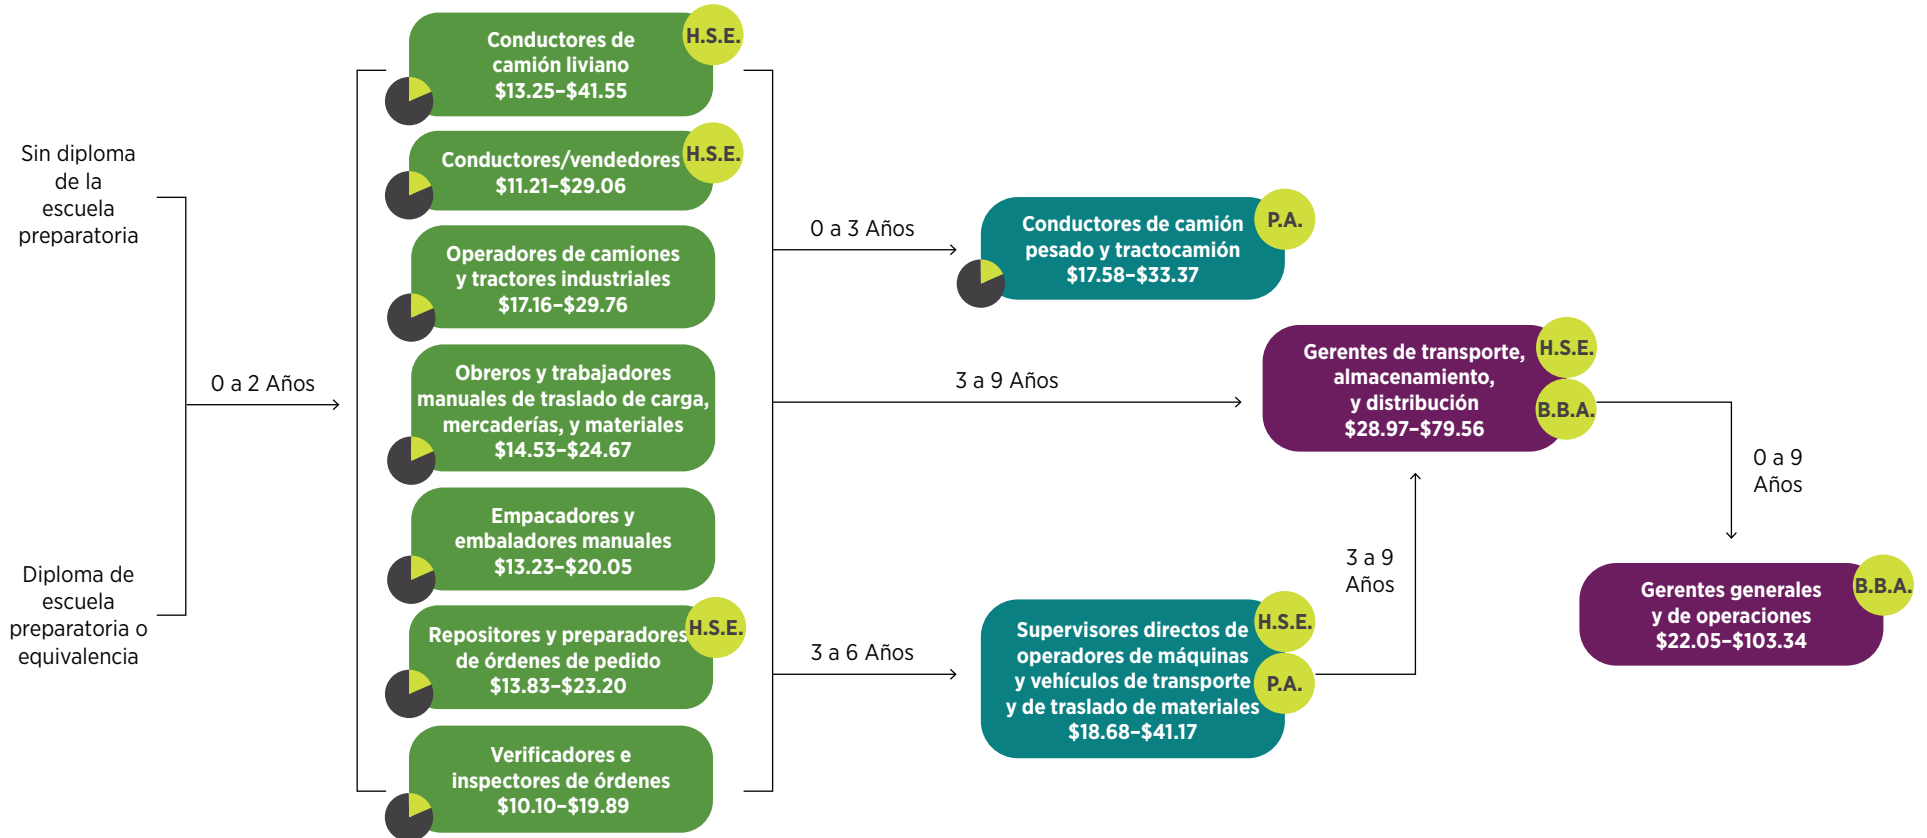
Sin diploma de la escuela preparatoria

Diploma de escuela preparatoria o equivalencia

0 a 2 Años

Conductores de camión liviano
$13.25–$41.55
H.S.E.

Conductores/vendedores
$11.21–$29.06
H.S.E.

Operadores de camiones y tractores industriales
$17.16–$29.76

Obreros y trabajadores manuales de traslado de carga, mercaderías, y materiales
$14.53–$24.67

Empacadores y embaladores manuales
$13.23–$20.05

Repositores y preparadores de órdenes de pedido
$13.83–$23.20
H.S.E.

Verificadores e inspectores de órdenes
$10.10–$19.89

0 a 3 Años

Conductores de camión pesado y tractocamión
$17.58–$33.37
P.A.

3 a 9 Años

Gerentes de transporte, almacenamiento, y distribución
$28.97–$79.56
H.S.E.
B.B.A.

3 a 6 Años

Supervisores directos de operadores de máquinas y vehículos de transporte y de traslado de materiales
$18.68–$41.17
H.S.E.
P.A.

3 a 9 Años

0 a 9 Años

Gerentes generales y de operaciones
$22.05–$103.34
B.B.A.